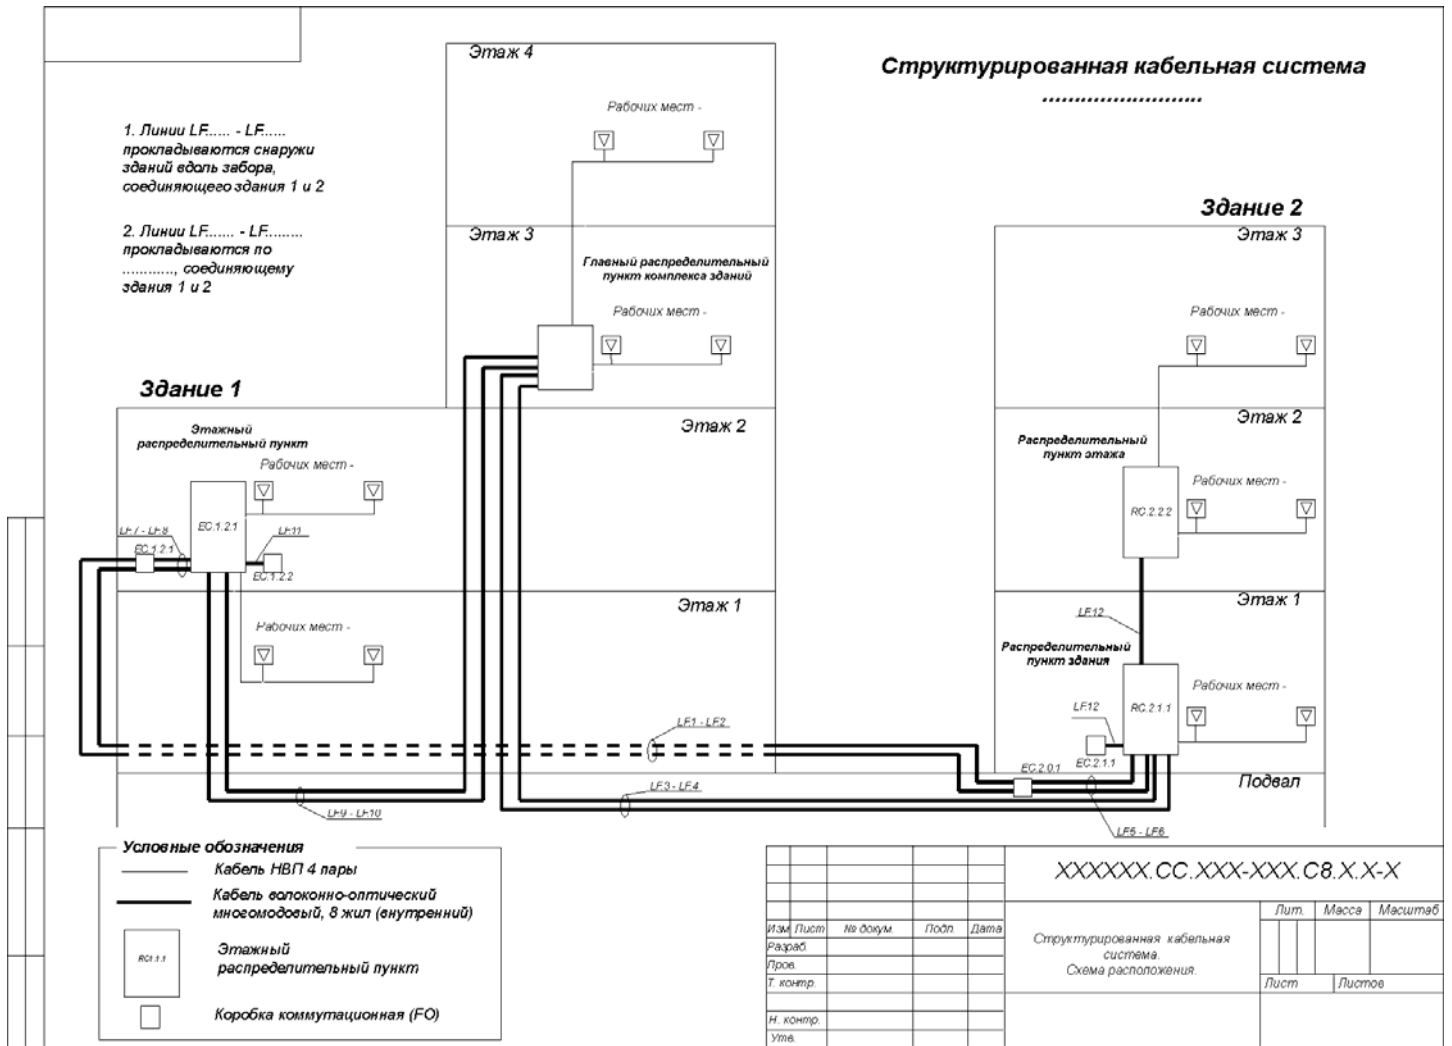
Структурированная кабельная система
.........................

1. Линии LF...... - LF..... прокладываются снаружи зданий вдоль забора, соединяющего здания 1 и 2

2. Линии LF....... - LF........ прокладываются по ..........., соединяющему здания 1 и 2

Этаж 4

Рабочих мест -

Этаж 3

Главный распределительный пункт комплекса зданий

Рабочих мест -

Здание 2

Этаж 3

Рабочих мест -

Здание 1

Этажный распределительный пункт

Рабочих мест -

Этаж 2

Распределительный пункт этажа

Этаж 2

Рабочих мест -

RC.2.2.2

EC.1.2.1

LF7 - LF8

EC.1.2.1

LF11

EC.1.2.2

Этаж 1

Рабочих мест -

Этаж 1

LF12

Распределительный пункт здания

Рабочих мест -

LF12

RC.2.1.1

LF1 - LF2

EC.2.0.1

EC.2.1.1

Подвал

LF3 - LF4

LF9 - LF10

LF5 - LF6

Условные обозначения

Кабель НВП 4 пары

Кабель волоконно-оптический многомодовый, 8 жил (внутренний)

RC1.1.1

Этажный распределительный пункт

Коробка коммутационная (FO)

XXXXXX.CC.XXX-XXX.C8.X.X-X

| Изм | Лист | № докум. | Подп. | Дата |
|---|---|---|---|---|
| Разраб. | | | | |
| Пров. | | | | |
| Т. контр. | | | | |
| Н. контр. | | | | |
| Утв. | | | | |

Структурированная кабельная система. Схема расположения.

Лит. | Масса | Масштаб

Лист | Листов